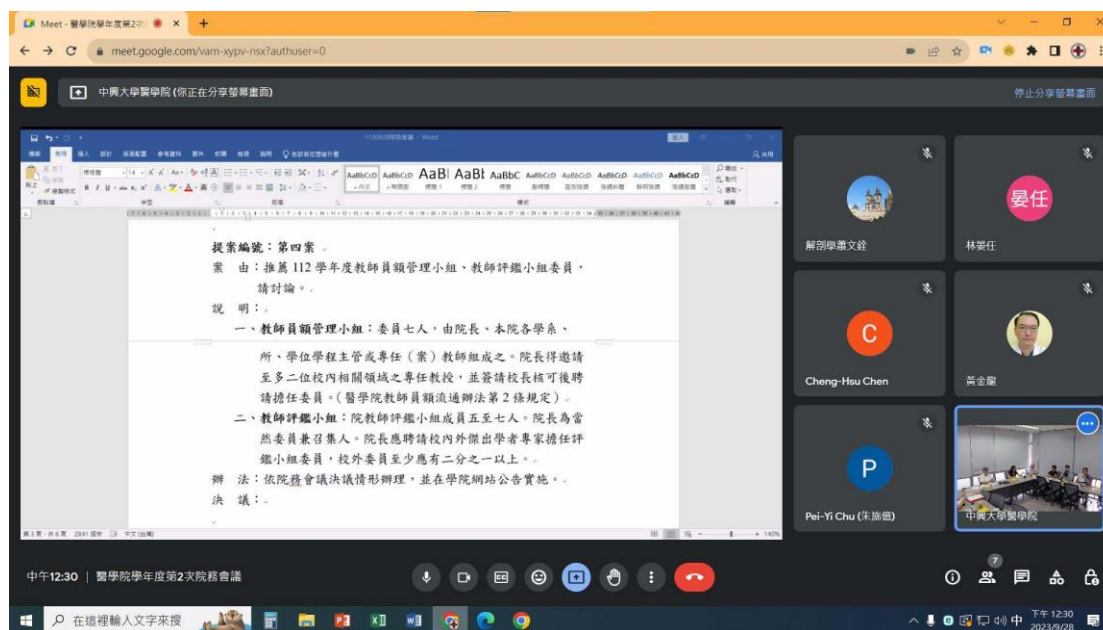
Meet - 醫學院學年度第2次 ×

meet.google.com/vam-xypv-nsx?authuser=0

中興大學醫學院 (你正在分享螢幕畫面)

停止分享螢幕畫面

提案編號：第四案

案　由：推薦 112 學年度教師員額管理小組、教師評鑑小組委員，請討論。

說　明：

一、教師員額管理小組：委員七人，由院長、本院各學系、所、學位學程主管或專任（案）教師組成之。院長得邀請至多二位校內相關領域之專任教授，並簽請校長核可後聘請擔任委員。（醫學院教師員額流通辦法第 2 條規定）

二、教師評鑑小組：院教師評鑑小組成員五至七人。院長為當然委員兼召集人。院長應聘請校內外傑出學者專家擔任評鑑小組委員，校外委員至少應有二分之一以上。

辦　法：依院務會議決議情形辦理，並在學院網站公告實施。

決　議：

解剖學潘文銓

晏任

林晏任

C

Cheng-Hsu Chen

黃金龍

P

Pei-Yi Chu (朱旆億)

中興大學醫學院

中午12:30 | 醫學院學年度第2次院務會議

7

在這裡輸入文字來搜尋

下午 12:30
2023/9/28